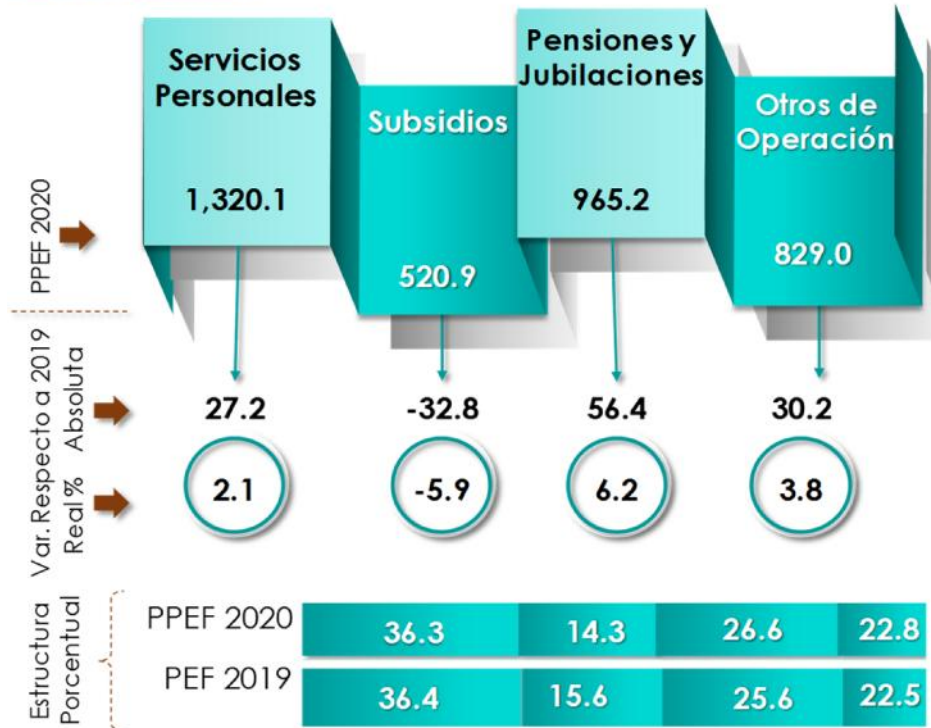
Servicios Personales

1,320.1

Subsidios

520.9

Pensiones y Jubilaciones

965.2

Otros de Operación

829.0

PPEF 2020

Var. Respecto a 2019 Absoluta

Real%

27.2

-32.8

56.4

30.2

2.1

-5.9

6.2

3.8

Estructura Porcentual

| | | | | |
|---|---|---|---|---|
| PPEF 2020 | 36.3 | 14.3 | 26.6 | 22.8 |
| PEF 2019 | 36.4 | 15.6 | 25.6 | 22.5 |